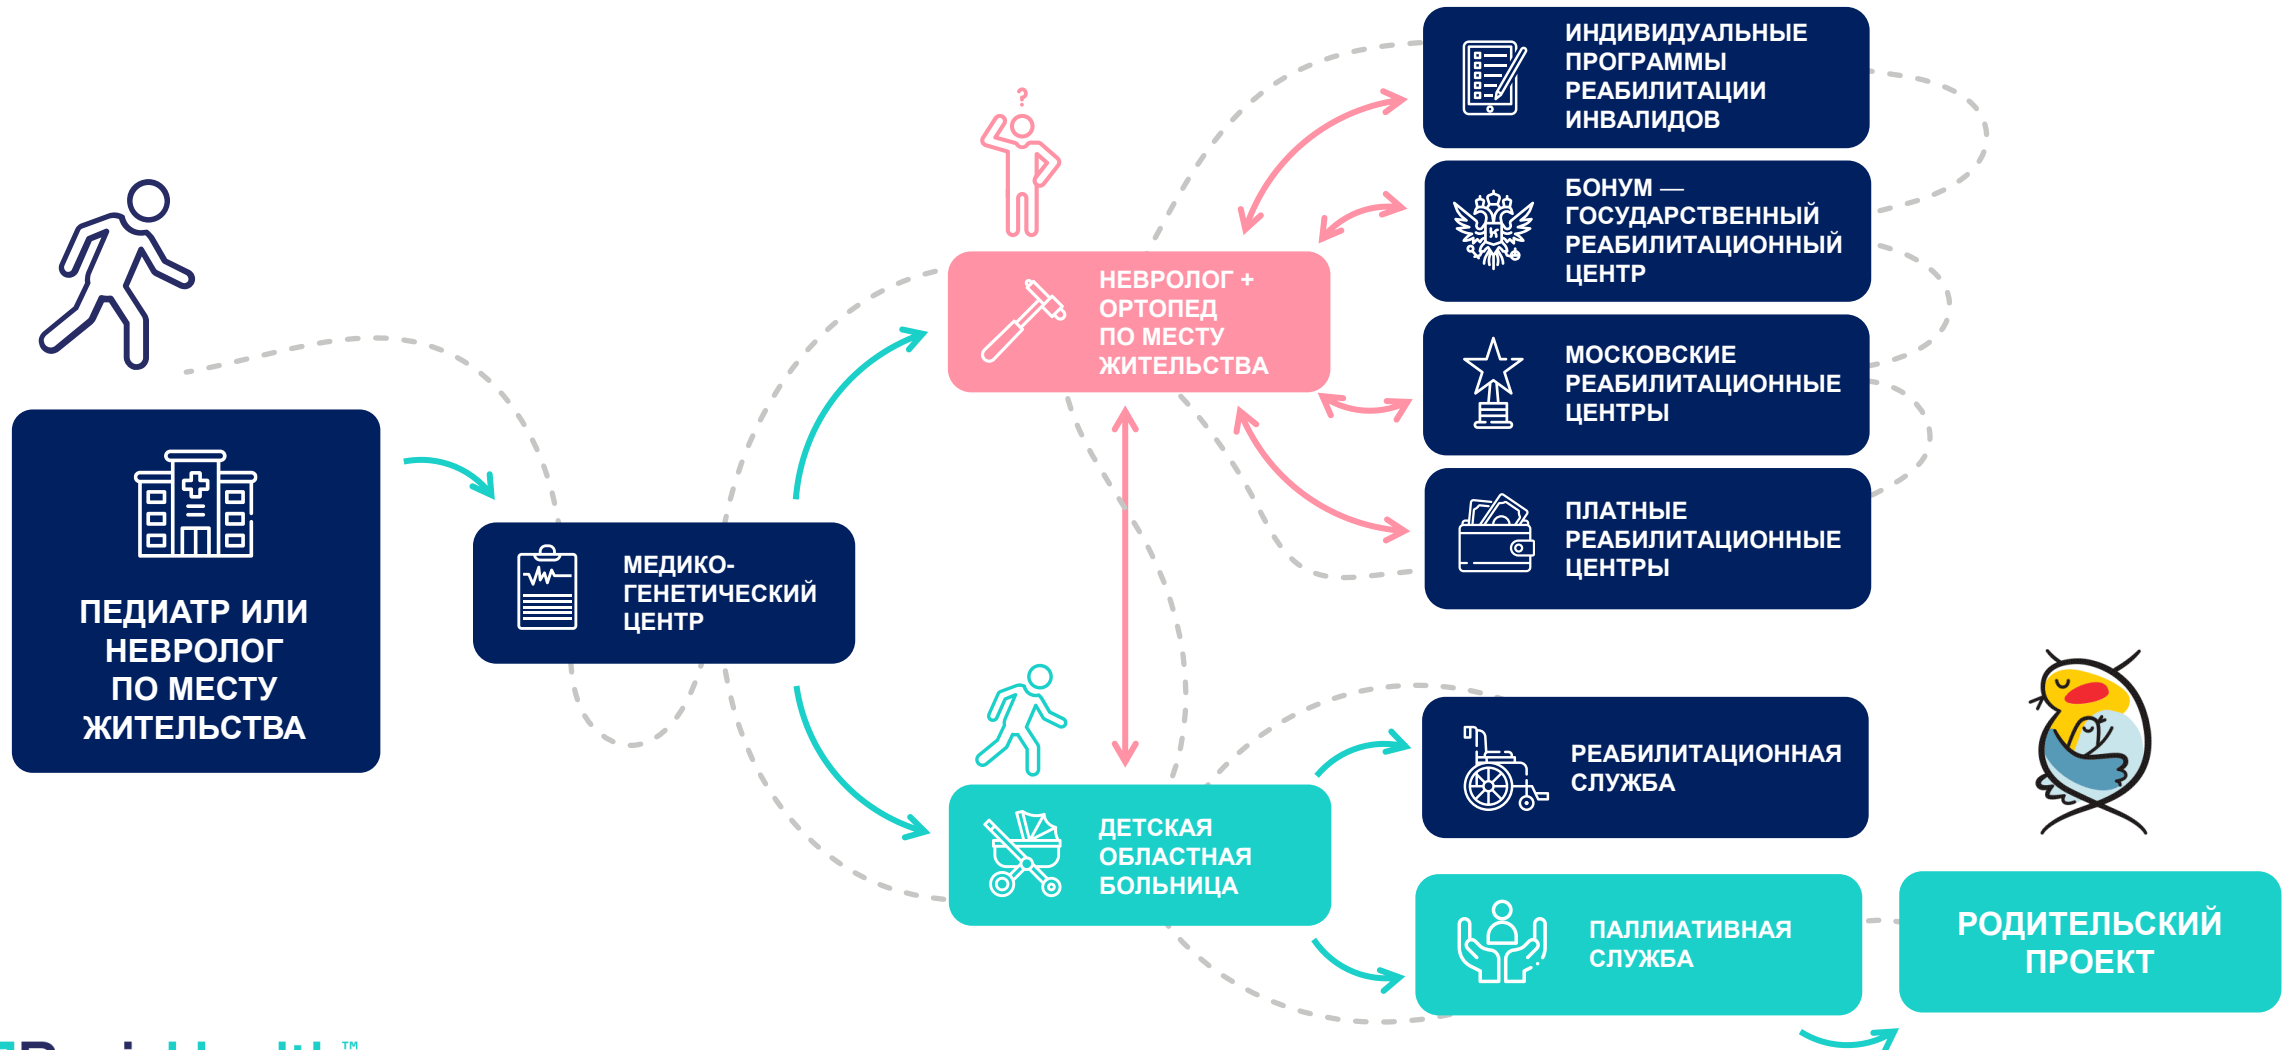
ПЕДИАТР ИЛИ НЕВРОЛОГ ПО МЕСТУ ЖИТЕЛЬСТВА

МЕДИКО-ГЕНЕТИЧЕСКИЙ ЦЕНТР

?

НЕВРОЛОГ + ОРТОПЕД ПО МЕСТУ ЖИТЕЛЬСТВА

ДЕТСКАЯ ОБЛАСТНАЯ БОЛЬНИЦА

ИНДИВИДУАЛЬНЫЕ ПРОГРАММЫ РЕАБИЛИТАЦИИ ИНВАЛИДОВ

БОНУМ — ГОСУДАРСТВЕННЫЙ РЕАБИЛИТАЦИОННЫЙ ЦЕНТР

МОСКОВСКИЕ РЕАБИЛИТАЦИОННЫЕ ЦЕНТРЫ

ПЛАТНЫЕ РЕАБИЛИТАЦИОННЫЕ ЦЕНТРЫ

РЕАБИЛИТАЦИОННАЯ СЛУЖБА

ПАЛЛИАТИВНАЯ СЛУЖБА

РОДИТЕЛЬСКИЙ ПРОЕКТ

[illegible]™